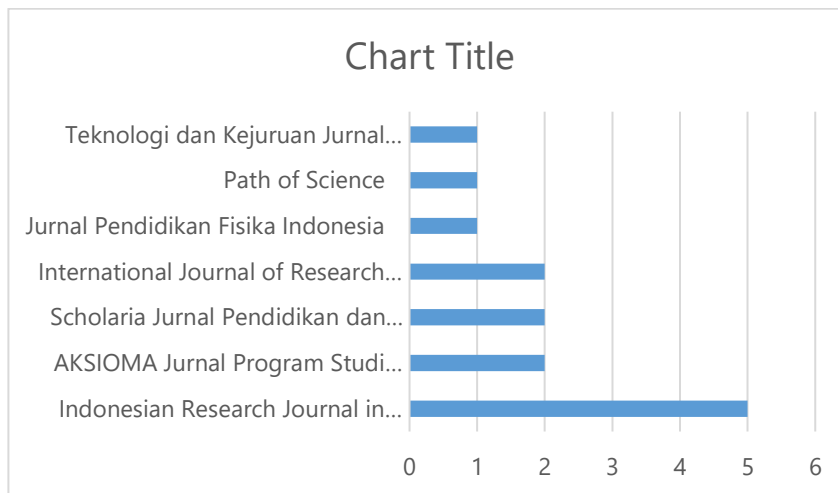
Chart Title

Teknologi dan Kejuruan Jurnal...
Path of Science
Jurnal Pendidikan Fisika Indonesia
International Journal of Research...
Scholaria Jurnal Pendidikan dan...
AKSIOMA Jurnal Program Studi...
Indonesian Research Journal in...

0 1 2 3 4 5 6